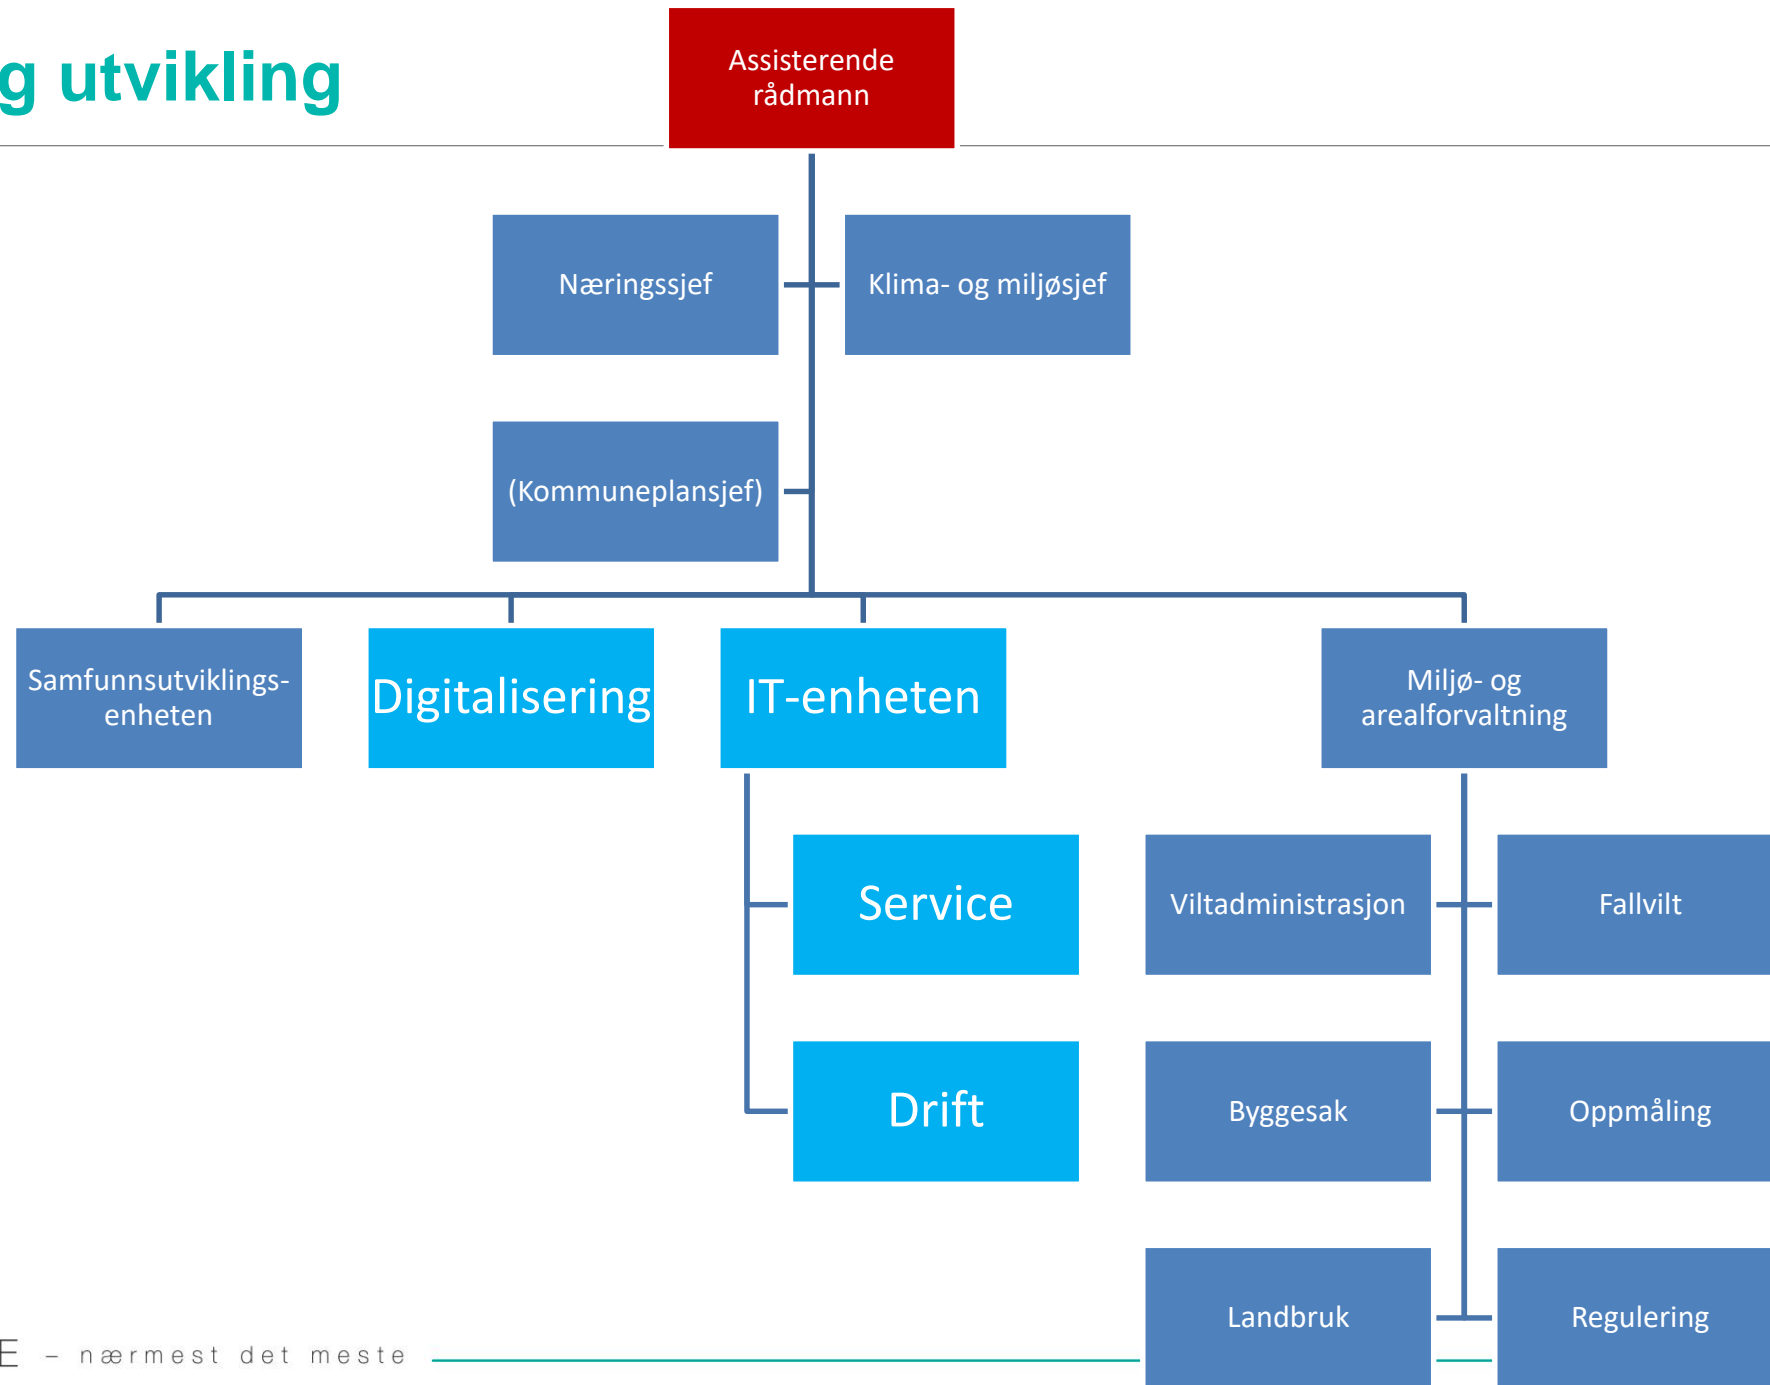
g utvikling

Assisterende rådmann

Næringssjef

Klima- og miljøsjef

(Kommuneplansjef)

Samfunnsutviklingsenheten

Digitalisering

IT-enheten

Miljø- og arealforvaltning

Service

Drift

Viltadministrasjon

Fallvilt

Byggesak

Oppmåling

Landbruk

Regulering

E – nærmest det meste